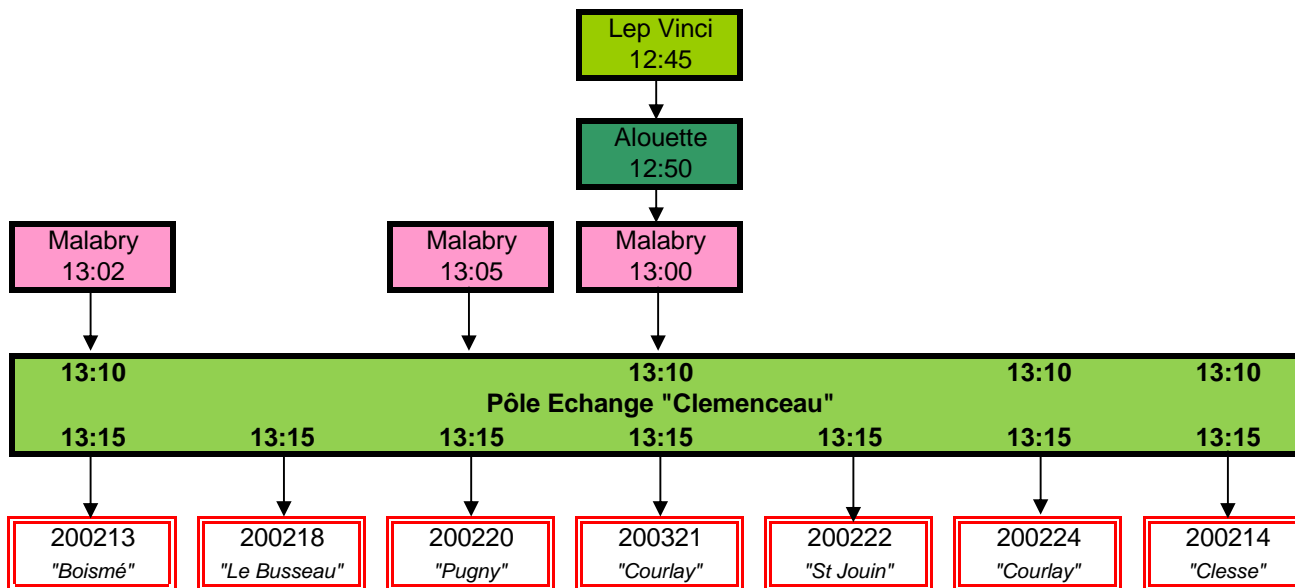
Lep Vinci
12:45

Alouette
12:50

Malabry
13:02

Malabry
13:05

Malabry
13:00

13:10 13:10 13:10 13:10
Pôle Echange "Clemenceau"
13:15 13:15 13:15 13:15 13:15 13:15 13:15

200213
"Boismé"

200218
"Le Busseau"

200220
"Pugny"

200321
"Courlay"

200222
"St Jouin"

200224
"Courlay"

200214
"Clesse"